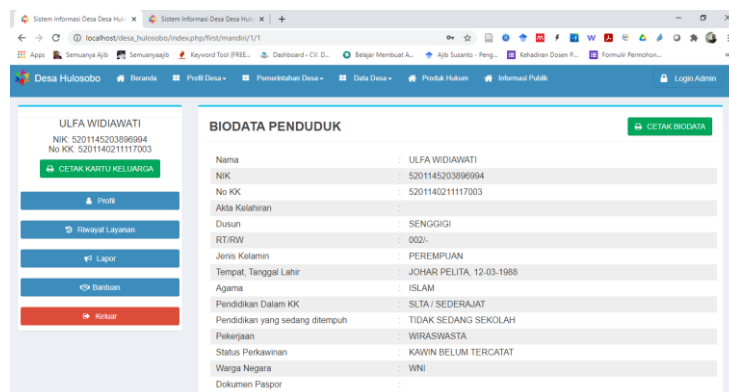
Sistem Informasi Desa Desa Hulo ×
Sistem Informasi Desa Desa Hulo ×
+

localhost/desa_hulosobo/index.php/first/mandiri/1/1

Apps
Semuanya Ajib
Semuanyaajib
Keyword Tool (FREE...
Dashboard - CV. D...
Belajar Membuat A...
Ajib Susanto - Peng...
Kehadiran Dosen P...
Formulir Permohon...

Desa Hulosobo
Beranda
Profil Desa
Pemerintahan Desa
Data Desa
Produk Hukum
Informasi Publik
Login Admin

ULFA WIDIAWATI
NIK: 5201145203896994
No KK: 5201140211117003

CETAK KARTU KELUARGA

Profil
Riwayat Layanan
Lapor
Bantuan
Keluar

BIODATA PENDUDUK

CETAK BIODATA

| | |
|---|---|
| Nama | : ULFA WIDIAWATI |
| NIK | : 5201145203896994 |
| No KK | : 5201140211117003 |
| Akta Kelahiran | : |
| Dusun | : SENGGIGI |
| RT/RW | : 002/- |
| Jenis Kelamin | : PEREMPUAN |
| Tempat, Tanggal Lahir | : JOHAR PELITA, 12-03-1988 |
| Agama | : ISLAM |
| Pendidikan Dalam KK | : SLTA / SEDERAJAT |
| Pendidikan yang sedang ditempuh | : TIDAK SEDANG SEKOLAH |
| Pekerjaan | : WIRASWASTA |
| Status Perkawinan | : KAWIN BELUM TERCATAT |
| Warga Negara | : WNI |
| Dokumen Paspor | : |